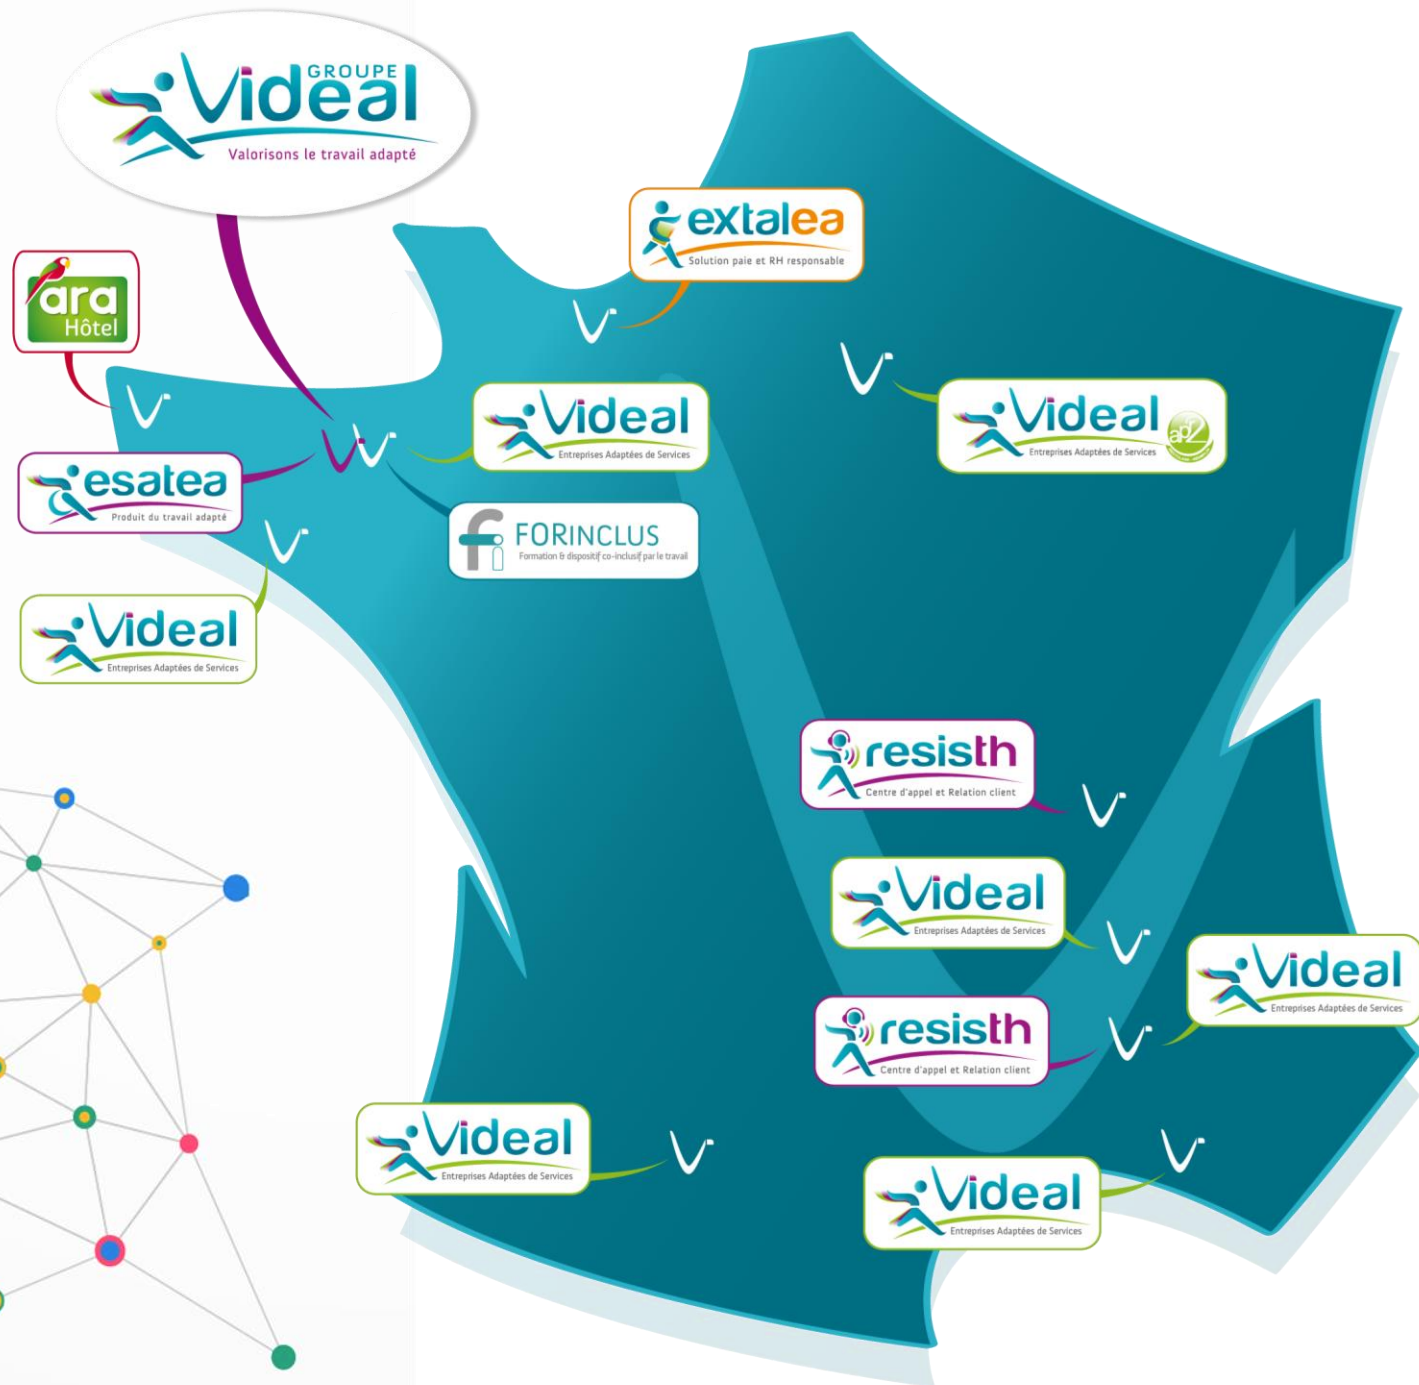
GROUPE
Videal
Valorisons le travail adapté

ara
Hôtel

extalea
Solution paie et RH responsable

Videal
Entreprises Adaptées de Services

Videal
Entreprises Adaptées de Services
ap2

esatea
Produit du travail adapté

FORINCLUS
Formation & dispositif co-inclusif par le travail

Videal
Entreprises Adaptées de Services

resisth
Centre d'appel et Relation client

Videal
Entreprises Adaptées de Services

Videal
Entreprises Adaptées de Services

resisth
Centre d'appel et Relation client

Videal
Entreprises Adaptées de Services

Videal
Entreprises Adaptées de Services